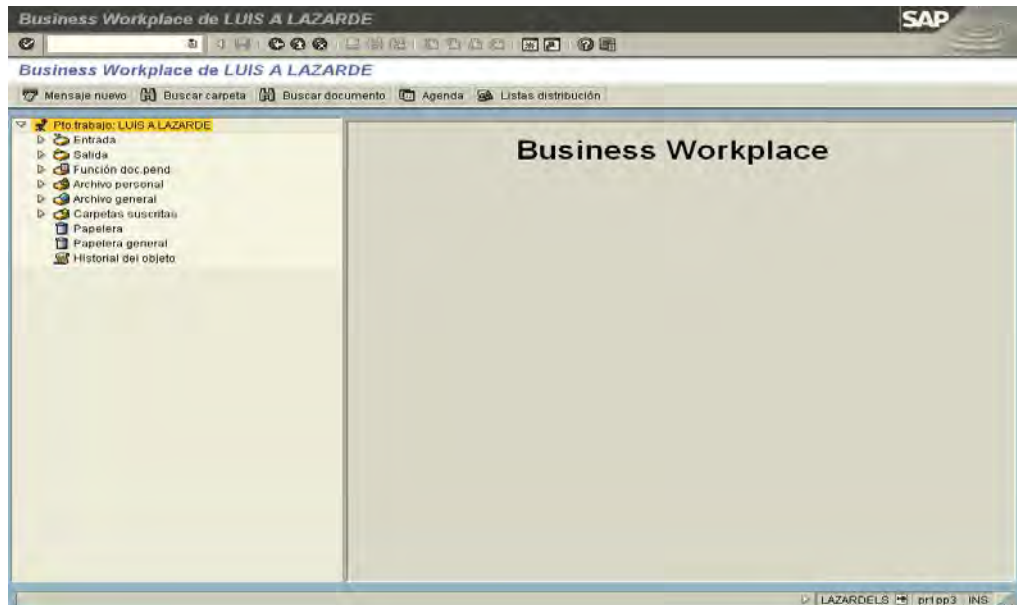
Business Workplace de LUIS A LAZARDE

SAP

Business Workplace de LUIS A LAZARDE

Mensaje nuevo   Buscar carpeta   Buscar documento   Agenda   Listas distribución

Pto.trabajo: LUIS A LAZARDE
Entrada
Salida
Función doc.pend
Archivo personal
Archivo general
Carpetas suscritas
Papelera
Papelera general
Historial del objeto

Business Workplace

LAZARDELS   pr1pp3   INS